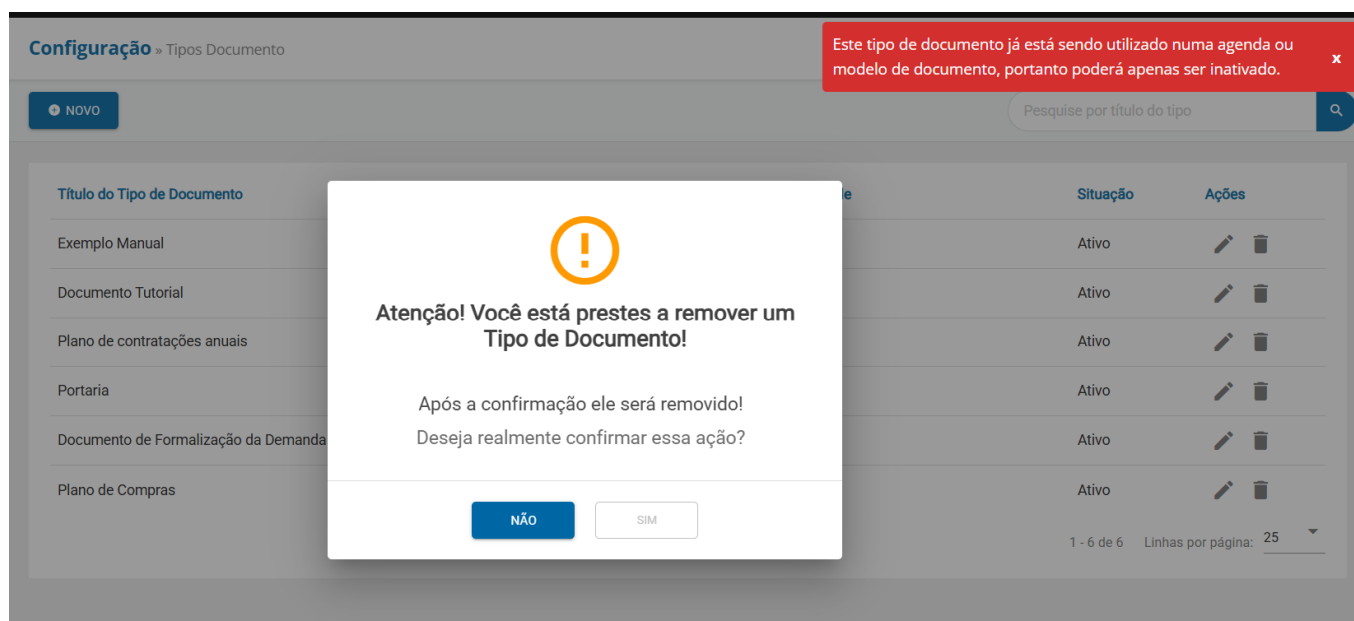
Configuração » Tipos Documento

Este tipo de documento já está sendo utilizado numa agenda ou modelo de documento, portanto poderá apenas ser inativado.

x

NOVO

Pesquise por título do tipo

| Título do Tipo de Documento | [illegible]e | Situação | Ações |
|---|---|---|---|
| Exemplo Manual | | Ativo | |
| Documento Tutorial | | Ativo | |
| Plano de contratações anuais | | Ativo | |
| Portaria | | Ativo | |
| Documento de Formalização da Demanda | | Ativo | |
| Plano de Compras | | Ativo | |

1 - 6 de 6 Linhas por página: 25

!

Atenção! Você está prestes a remover um Tipo de Documento!

Após a confirmação ele será removido!

Deseja realmente confirmar essa ação?

NÃO

SIM